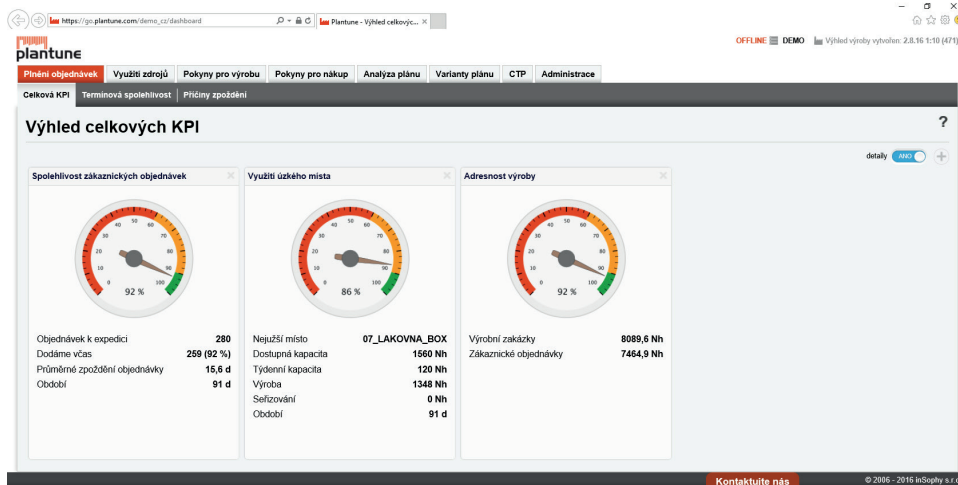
https://go.plantune.com/demo_cz/dashboard

Plantune - Výhled celkovýc... ×

plantune

OFFLINE DEMO Výhled výroby vytvořen: 2.8.16 1:10 (471)

Plnění objednávek | Využití zdrojů | Pokyny pro výrobu | Pokyny pro nákup | Analýza plánu | Varianty plánu | CTP | Administrace

Celková KPI | Terminová spolehlivost | Příčiny zpoždění

Výhled celkových KPI

?

detaily ANO

Spolehlivost zákaznických objednávek

0 10 20 30 40 50 60 70 80 90 100

92 %

| | |
|---|---|
| Objednávek k expedici | 280 |
| Dodáme včas | 259 (92 %) |
| Průměrné zpoždění objednávky | 15,6 d |
| Období | 91 d |

Využití úzkého místa

0 10 20 30 40 50 60 70 80 90 100

86 %

| | |
|---|---|
| Nejužší místo | 07_LAKOVNA_BOX |
| Dostupná kapacita | 1560 Nh |
| Týdenní kapacita | 120 Nh |
| Výroba | 1348 Nh |
| Seřizování | 0 Nh |
| Období | 91 d |

Adresnost výroby

0 10 20 30 40 50 60 70 80 90 100

92 %

| | |
|---|---|
| Výrobní zakázky | 8089,6 Nh |
| Zákaznické objednávky | 7464,9 Nh |

Kontaktujte nás

© 2006 - 2016 inSophy s.r.o.